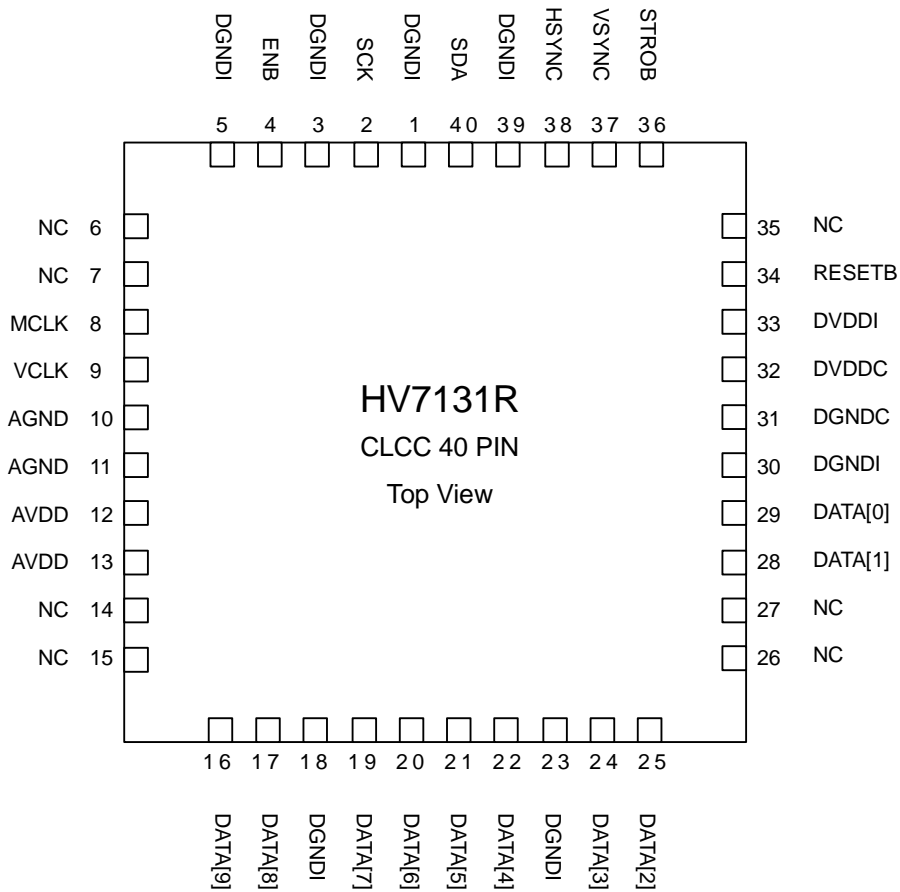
DGNDI ENB DGNDI SCK DGNDI SDA DGNDI HSYNC VSYNC STROB

5 4 3 2 1 40 39 38 37 36

NC 6
NC 7
MCLK 8
VCLK 9
AGND 10
AGND 11
AVDD 12
AVDD 13
NC 14
NC 15

35 NC
34 RESETB
33 DVDDI
32 DVDDC
31 DGNDC
30 DGNDI
29 DATA[0]
28 DATA[1]
27 NC
26 NC

HV7131R

CLCC 40 PIN

Top View

16 17 18 19 20 21 22 23 24 25

DATA[9] DATA[8] DGNDI DATA[7] DATA[6] DATA[5] DATA[4] DGNDI DATA[3] DATA[2]